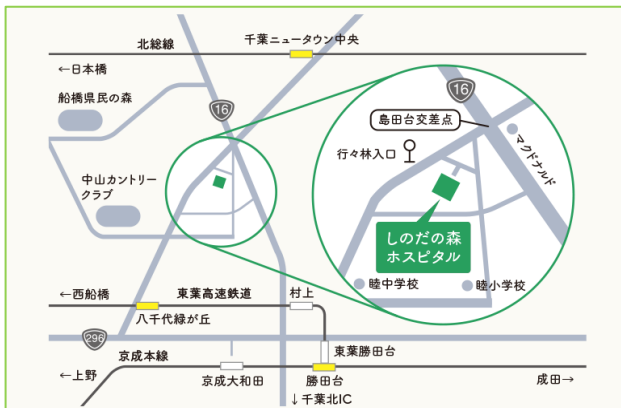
北総線
千葉ニュータウン中央
←日本橋
船橋県民の森
16
中山カントリークラブ
16
島田台交差点
マクドナルド
行々林入口
しのだの森ホスピタル
睦中学校
睦小学校
←西船橋
東葉高速鉄道
村上
八千代緑が丘
296
京成本線
東葉勝田台
←上野
京成大和田
勝田台
成田→
↓千葉北IC